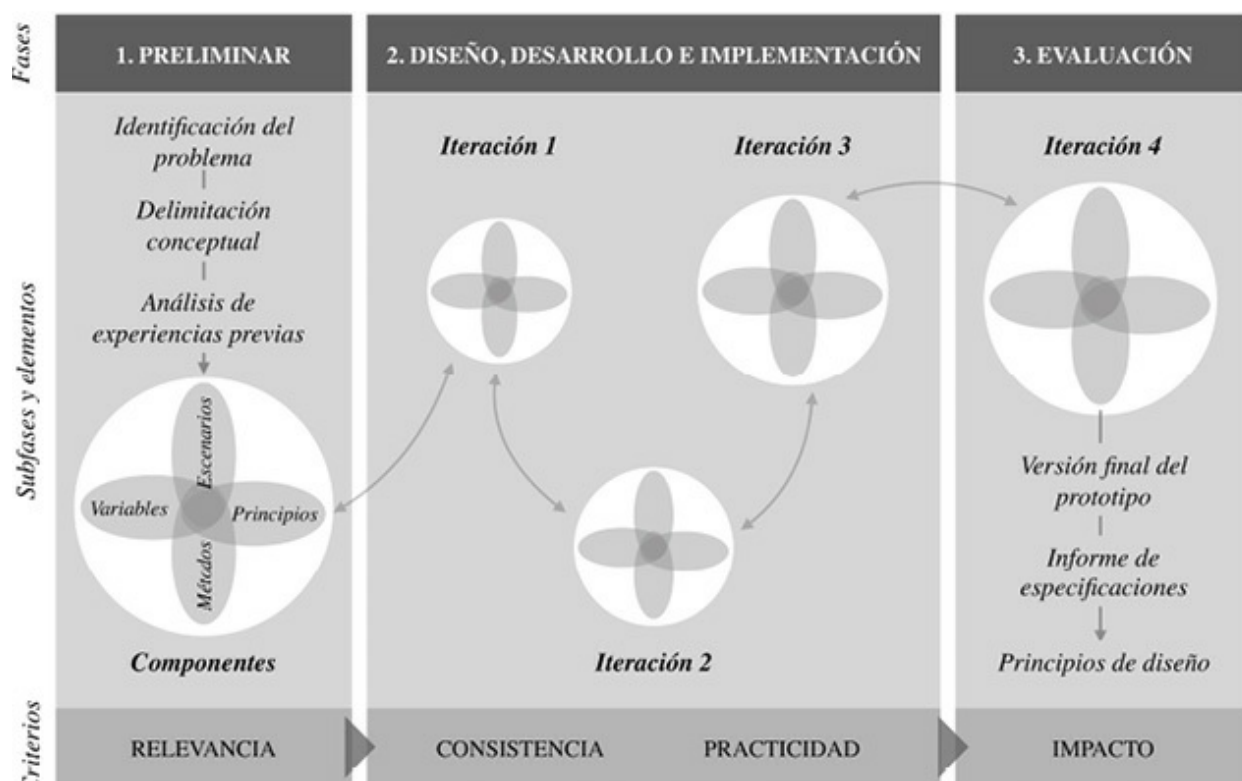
Fases

1. PRELIMINAR

2. DISEÑO, DESARROLLO E IMPLEMENTACIÓN

3. EVALUACIÓN

Subfases y elementos

Identificación del problema

Delimitación conceptual

Análisis de experiencias previas

Escenarios

Variables

Principios

Métodos

Componentes

Iteración 1

Iteración 3

Iteración 2

Iteración 4

Versión final del prototipo

Informe de especificaciones

Principios de diseño

Criterios

RELEVANCIA

CONSISTENCIA

PRACTICIDAD

IMPACTO